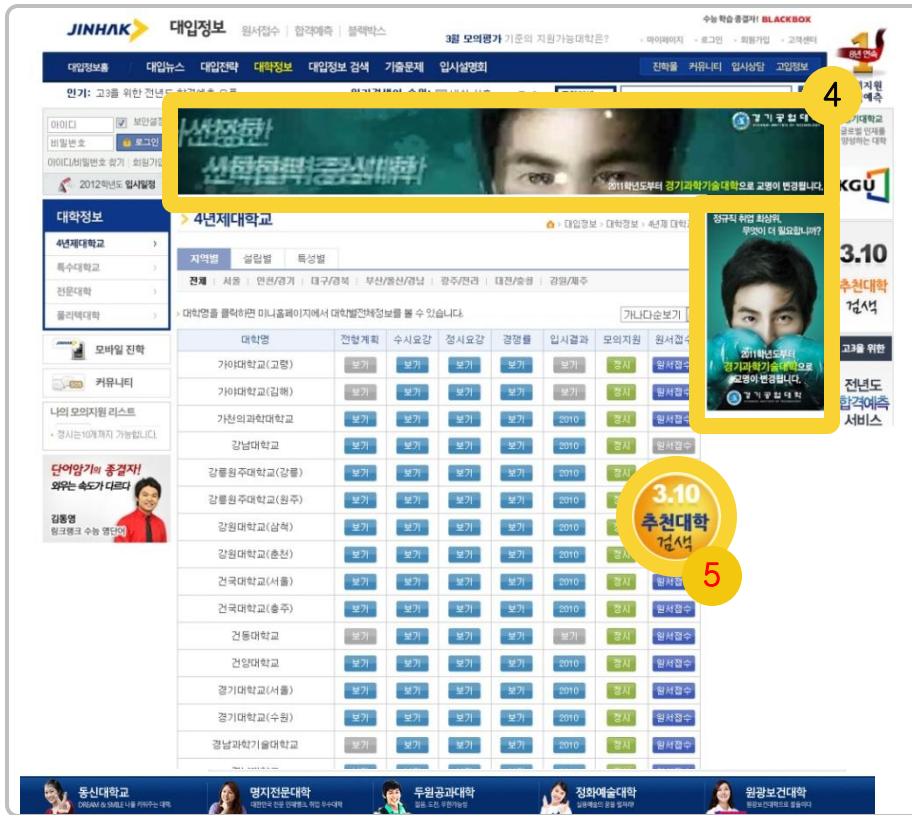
JINHAK 대입정보 | 원서접수 | 합격예측 | 블랙박스

3월 모의평가 기준의 지원가능대학은?

수능 학습 종결자! BLACKBOX

마이페이지 · 로그인 · 회원가입 · 고객센터

대입정보홈 | 대입뉴스 | 대입전략 | 대학정보 | 대입정보 검색 | 기출문제 | 입시설명회

진학몰 | 커뮤니티 | 입시상담 | 고입정보

인기: 고3을 위한 전년도 합격예측 오픈

4

아이디
비밀번호
보안설정
로그인
아이디/비밀번호 찾기 | 회원가입

2012학년도 입시일정

상생협력 산학협력중심대학

경기공업대학

2011학년도부터 경기과학기술대학으로 교명이 변경됩니다.

대학정보
4년제대학교
특수대학교
전문대학
폴리텍대학

모바일 진학
커뮤니티
나의 모의지원 리스트
· 정시는 10개까지 가능합니다.

단어암기의 종결자! 외우는 속도가 다르다
김동영 링크랭크 수능 영단어

4년제대학교

대입정보 > 대학정보 > 4년제 대학

지역별 | 설립별 | 특성별

전체 | 서울 | 인천/경기 | 대구/경북 | 부산/울산/경남 | 광주/전라 | 대전/충청 | 강원/제주

· 대학명을 클릭하시면 미니홈페이지에서 대학별전체정보를 볼 수 있습니다.

가나다순보기

정규직 취업 희망위, 무엇이 더 필요합니까?

2011학년도부터 경기과학기술대학으로 교명이 변경됩니다.

경기공업대학

| 대학명 | 전형계획 | 수시요강 | 정시요강 | 경쟁률 | 입시결과 | 모의지원 | 원서접수 |
|---|---|---|---|---|---|---|---|
| 가야대학교(고령) | 보기 | 보기 | 보기 | 보기 | 보기 | 정시 | 원서접수 |
| 가야대학교(김해) | 보기 | 보기 | 보기 | 보기 | 보기 | 정시 | 원서접수 |
| 가천의과학대학교 | 보기 | 보기 | 보기 | 보기 | 2010 | 정시 | 원서접수 |
| 강남대학교 | 보기 | 보기 | 보기 | 보기 | 2010 | 정시 | 원서접수 |
| 강릉원주대학교(강릉) | 보기 | 보기 | 보기 | 보기 | 2010 | 정시 | |
| 강릉원주대학교(원주) | 보기 | 보기 | 보기 | 보기 | 2010 | 정시 | |
| 강원대학교(삼척) | 보기 | 보기 | 보기 | 보기 | 2010 | 정시 | |
| 강원대학교(춘천) | 보기 | 보기 | 보기 | 보기 | 2010 | 정시 | |
| 건국대학교(서울) | 보기 | 보기 | 보기 | 보기 | 2010 | 정시 | 원서접수 |
| 건국대학교(충주) | 보기 | 보기 | 보기 | 보기 | 2010 | 정시 | 원서접수 |
| 건동대학교 | 보기 | 보기 | 보기 | 보기 | 보기 | 정시 | 원서접수 |
| 건양대학교 | 보기 | 보기 | 보기 | 보기 | 2010 | 정시 | 원서접수 |
| 경기대학교(서울) | 보기 | 보기 | 보기 | 보기 | 2010 | 정시 | 원서접수 |
| 경기대학교(수원) | 보기 | 보기 | 보기 | 보기 | 2010 | 정시 | 원서접수 |
| 경남과학기술대학교 | 보기 | 보기 | 보기 | 보기 | 2010 | 정시 | 원서접수 |

3.10 추천대학 검색

5

8년 연속 1

경기공업대학 글로벌 인재를 양성하는 대학

KGU

3.10 추천대학 검색

고3을 위한 전년도 합격예측 서비스

동신대학교 DREAM & SMILE 나를 키워주는 대학
명지전문대학 대한민국 인재를 대학
두원공과대학 열정, 도전, 우정의 대학
정화예술대학 실용예술의 꿈을 펼쳐라
원광보건대학 원광보건대학으로 오세요